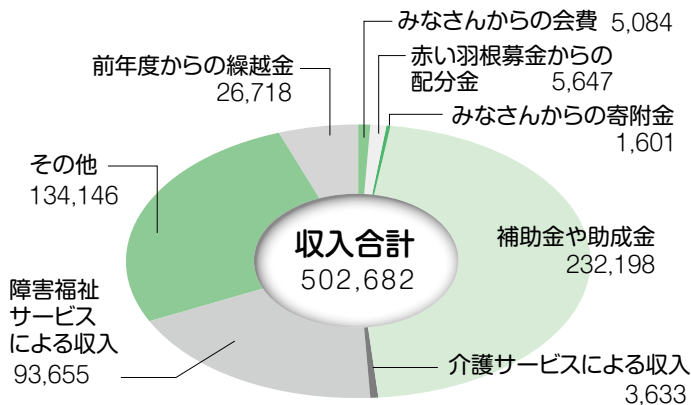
みなさんからの会費 5,084

赤い羽根募金からの配分金 5,647

みなさんからの寄附金 1,601

前年度からの繰越金 26,718

その他 134,146

収入合計 502,682

補助金や助成金 232,198

障害福祉サービスによる収入 93,655

介護サービスによる収入 3,633